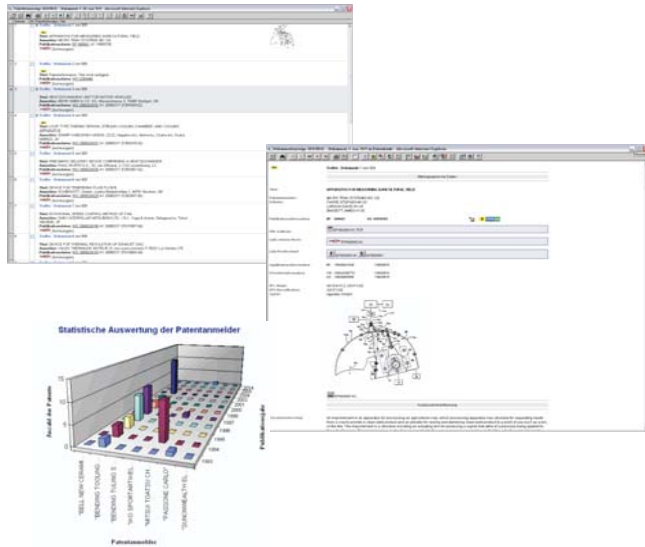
Statistische Auswertung der Patentanmelder

Anzahl der Patente

15
10
5
0

"BELL NEW CERAM
"BENDING TOOLING
"BENDING TOLING S
"H-D SPORTARTIKEL
"METER TOATSU CH
"PASSONE CARLO"
"SUNONWEALTH EL

Patentanmelder

Publikationsjahr

2000
1999
1998
1997
1996
1995
1994
1993